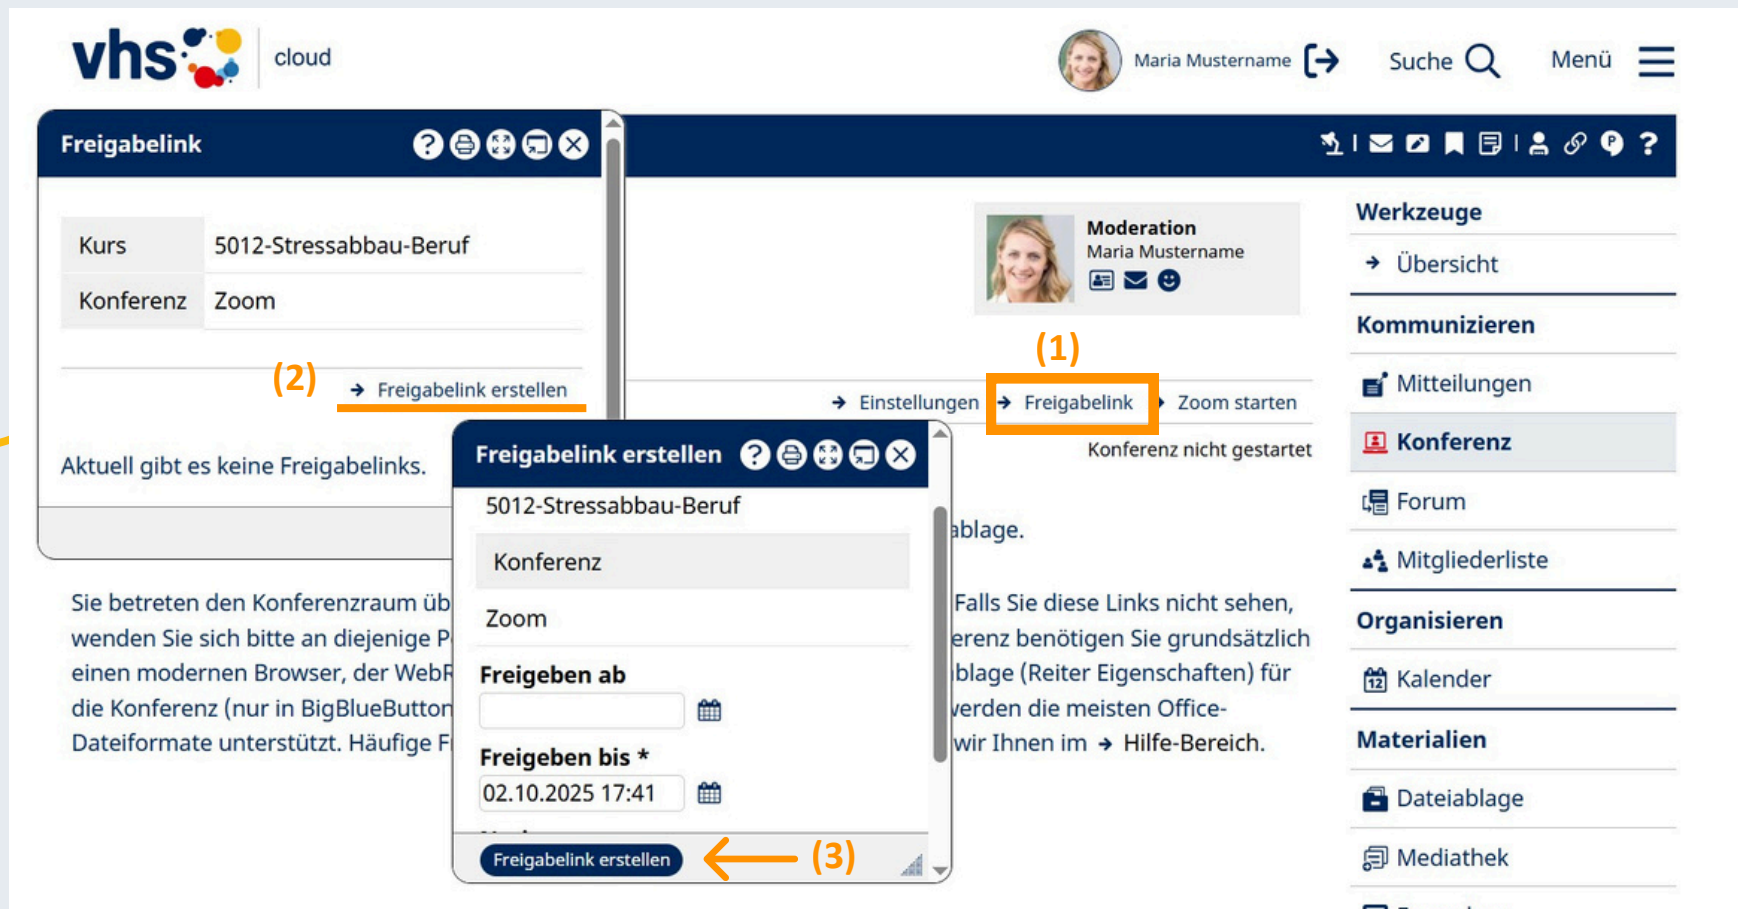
vhs cloud

Maria Mustername

Suche

Menü

Freigabelink

| Kurs | 5012-Stressabbau-Beruf |
|---|---|
| Konferenz | Zoom |

(2)

Freigabelink erstellen

Aktuell gibt es keine Freigabelinks.

Moderation
Maria Mustername

(1)

Einstellungen Freigabelink Zoom starten

Konferenz nicht gestartet

Freigabelink erstellen

5012-Stressabbau-Beruf

Konferenz

Zoom

Freigeben ab

Freigeben bis *

02.10.2025 17:41

Freigabelink erstellen

(3)

ablage.

Sie betreten den Konferenzraum üb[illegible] Falls Sie diese Links nicht sehen, wenden Sie sich bitte an diejenige P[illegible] erenz benötigen Sie grundsätzlich einen modernen Browser, der WebR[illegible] blage (Reiter Eigenschaften) für die Konferenz (nur in BigBlueButton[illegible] werden die meisten Office-Dateiformate unterstützt. Häufige F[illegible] wir Ihnen im Hilfe-Bereich.

Werkzeuge

Übersicht

Kommunizieren

Mitteilungen

Konferenz

Forum

Mitgliederliste

Organisieren

Kalender

Materialien

Dateiablage

Mediathek